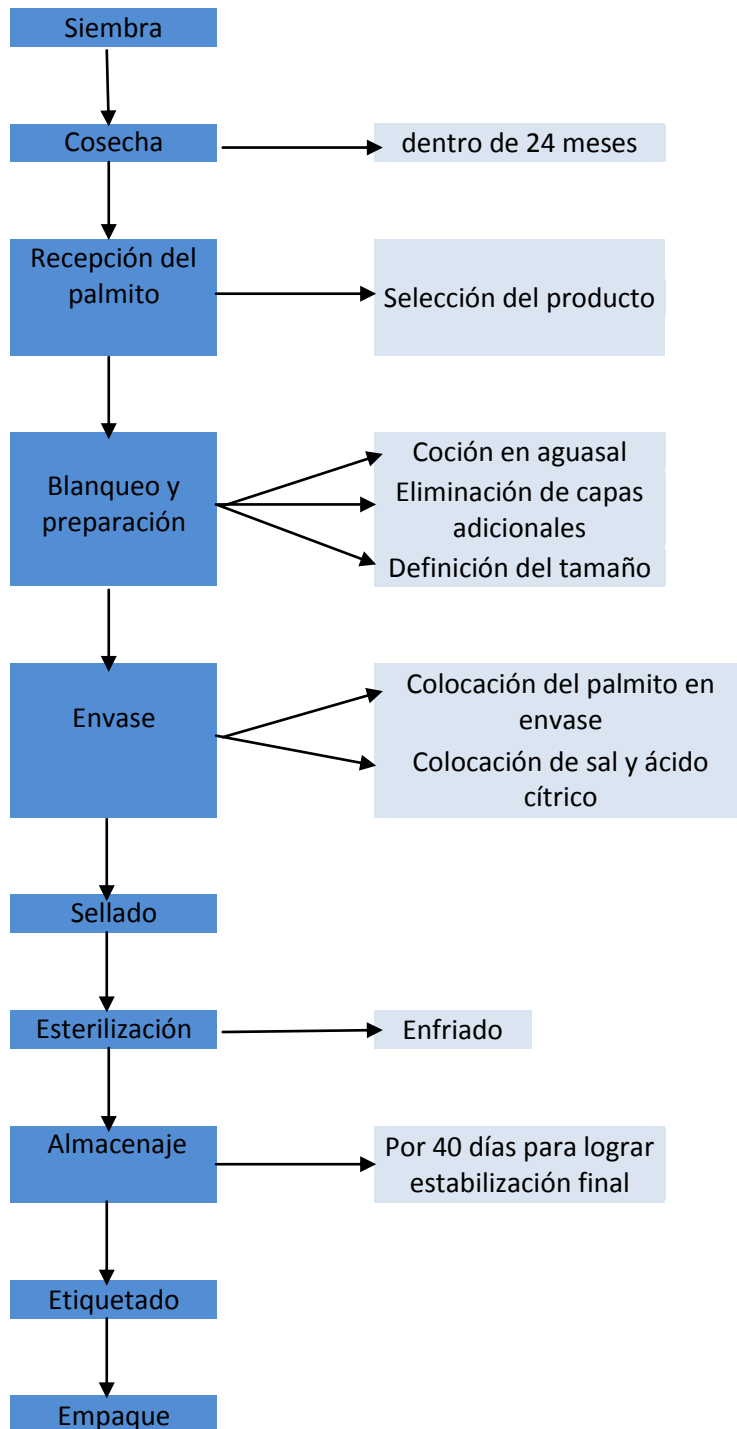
Siembra

Cosecha

dentro de 24 meses

Recepción del palmito

Selección del producto

Blanqueo y preparación

Coción en aguasal

Eliminación de capas adicionales

Definición del tamaño

Envase

Colocación del palmito en envase

Colocación de sal y ácido cítrico

Sellado

Esterilización

Enfriado

Almacenaje

Por 40 días para lograr estabilización final

Etiquetado

Empaque